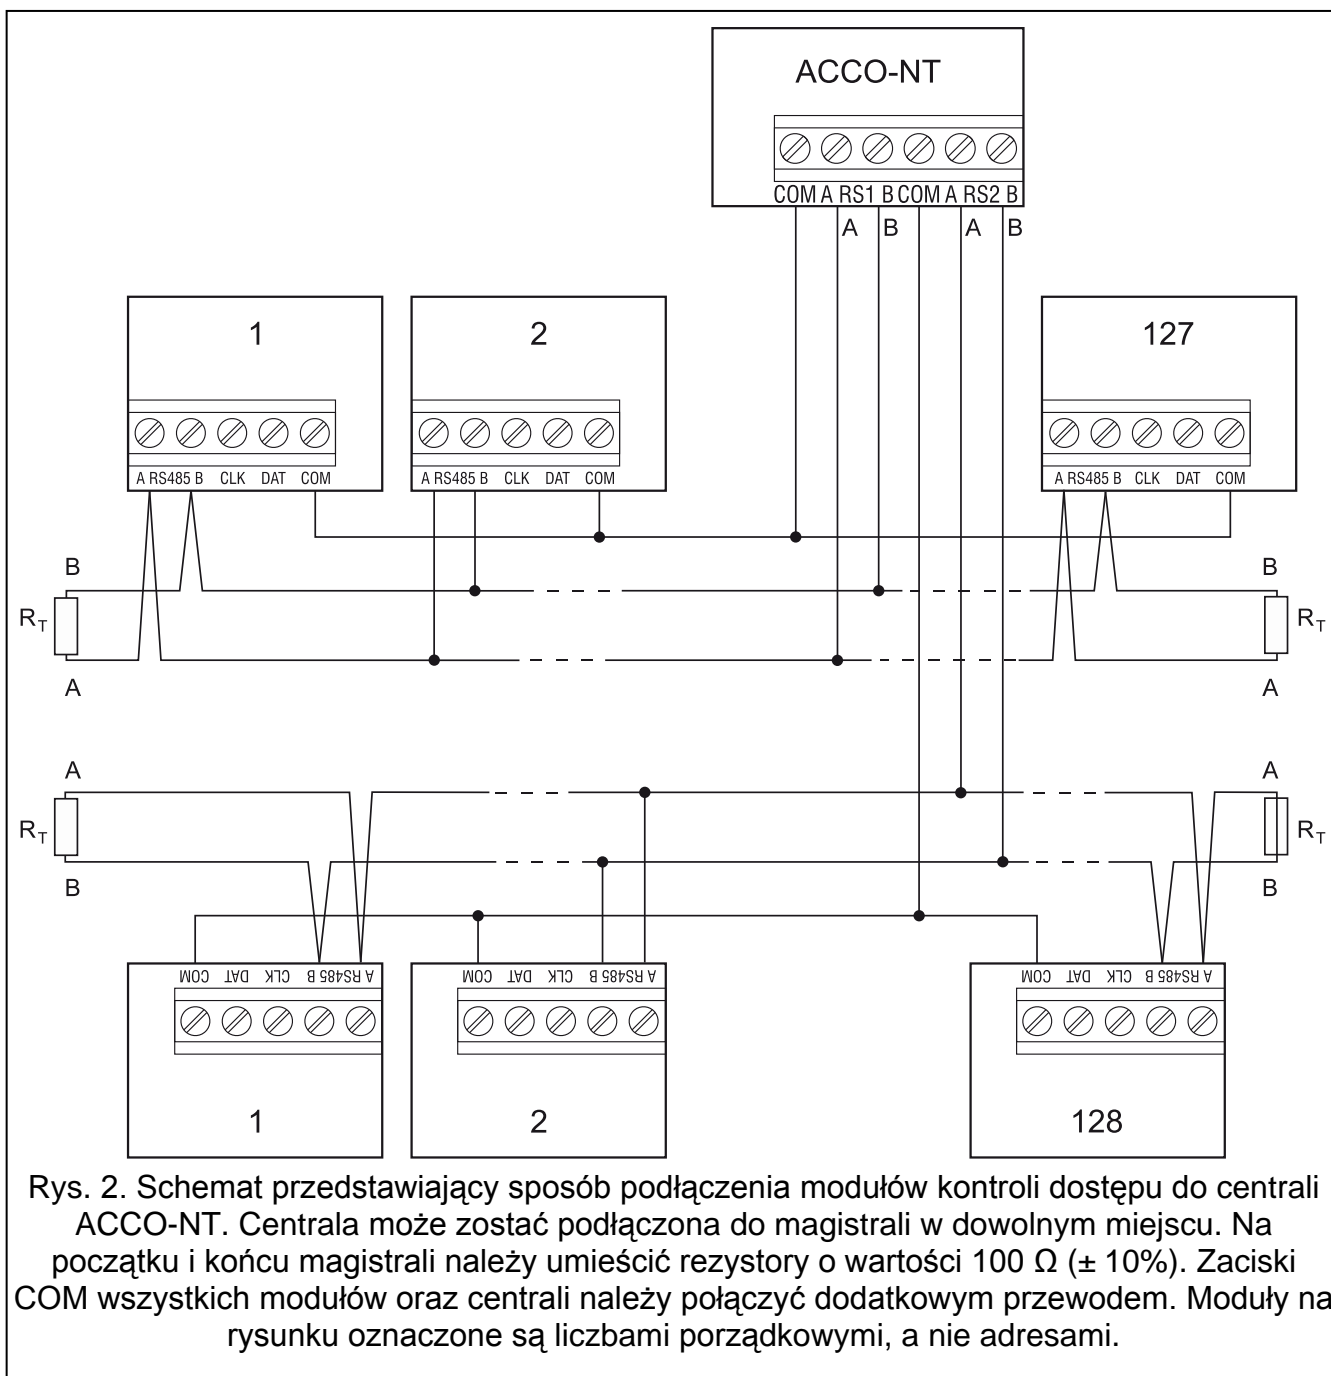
ACCO-NT

COM A RS1 B COM A RS2 B

A B A B

1

A RS485 B CLK DAT COM

2

A RS485 B CLK DAT COM

127

A RS485 B CLK DAT COM

B
$R_T$
A

B
$R_T$
A

A
$R_T$
B

A
$R_T$
B

COM DAT CLK B RS485 A

1

COM DAT CLK B RS485 A

2

COM DAT CLK B RS485 A

128

Rys. 2. Schemat przedstawiający sposób podłączenia modułów kontroli dostępu do centrali ACCO-NT. Centrala może zostać podłączona do magistrali w dowolnym miejscu. Na początku i końcu magistrali należy umieścić rezystory o wartości 100 Ω (± 10%). Zaciski COM wszystkich modułów oraz centrali należy połączyć dodatkowym przewodem. Moduły na rysunku oznaczone są liczbami porządkowymi, a nie adresami.